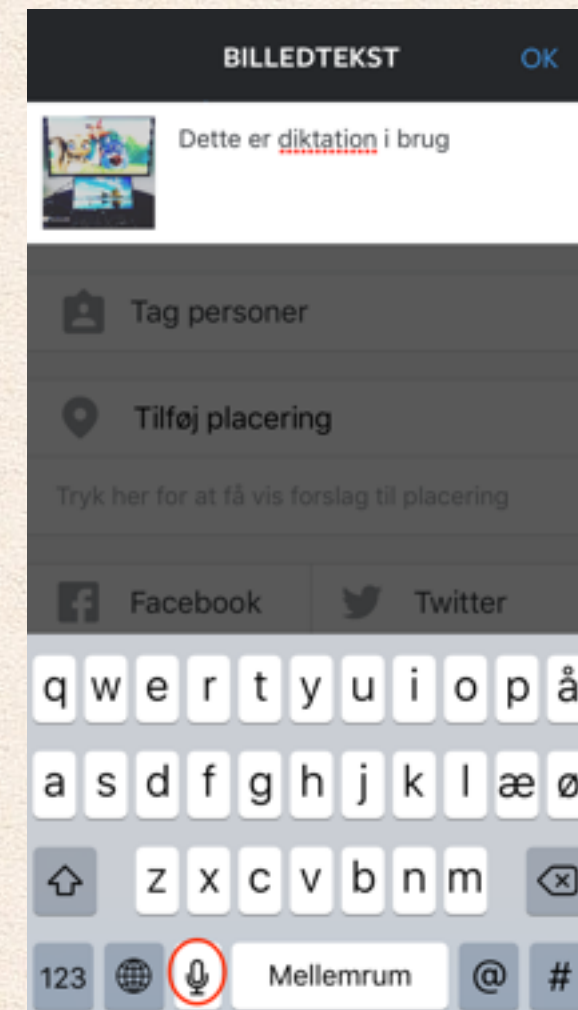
BILLEDTEKST OK

Dette er diktation i brug

Tag personer

Tilføj placering

Tryk her for at få vis forslag til placering

Facebook Twitter

q w e r t y u i o p å
a s d f g h j k l æ ø
z x c v b n m
123 Mellemrum @ #